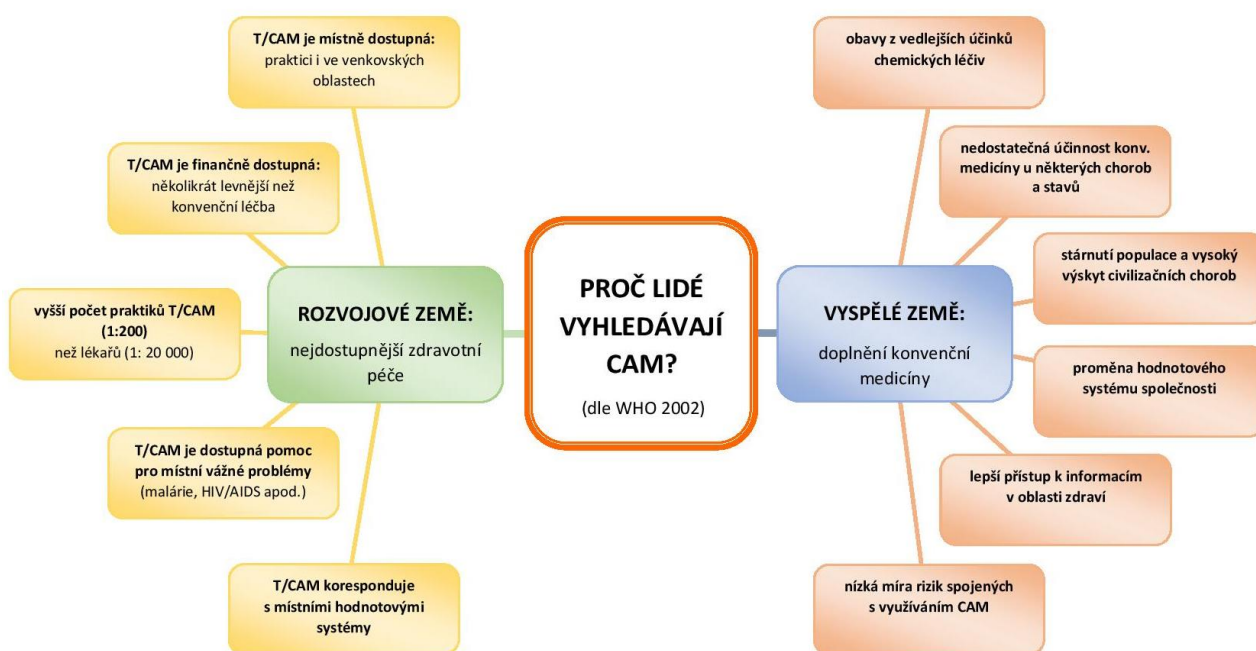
PROČ LIDÉ VYHLEDÁVAJÍ CAM?

(dle WHO 2002)

ROZVOJOVÉ ZEMĚ:

nejdostupnější zdravotní péče

T/CAM je místně dostupná: praktici i ve venkovských oblastech

T/CAM je finančně dostupná: několikrát levnější než konvenční léčba

vyšší počet praktiků T/CAM (1:200) než lékařů (1: 20 000)

T/CAM je dostupná pomoc pro místní vážné problémy (malárie, HIV/AIDS apod.)

T/CAM koresponduje s místními hodnotovými systémy

VYSPĚLÉ ZEMĚ:

doplnění konvenční medicíny

obavy z vedlejších účinků chemických léčiv

nedostatečná účinnost konv. medicíny u některých chorob a stavů

stárnutí populace a vysoký výskyt civilizačních chorob

proměna hodnotového systému společnosti

lepší přístup k informacím v oblasti zdraví

nízká míra rizik spojených s využíváním CAM